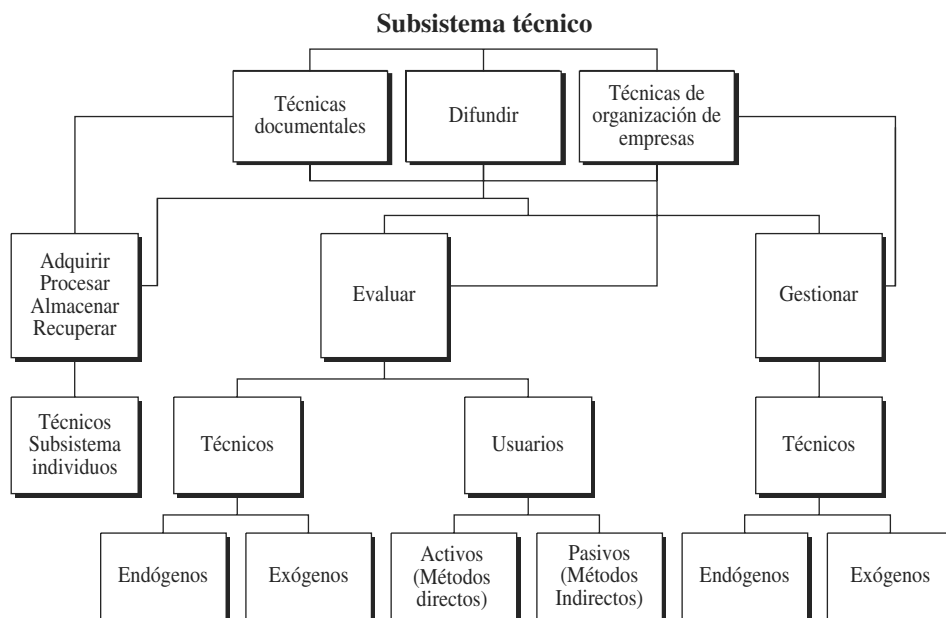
Subsistema técnico

Técnicas documentales

Difundir

Técnicas de organización de empresas

Adquirir
Procesar
Almacenar
Recuperar

Evaluar

Gestionar

Técnicos
Subsistema
individuos

Técnicos

Usuarios

Técnicos

Endógenos

Exógenos

Activos (Métodos directos)

Pasivos (Métodos Indirectos)

Endógenos

Exógenos